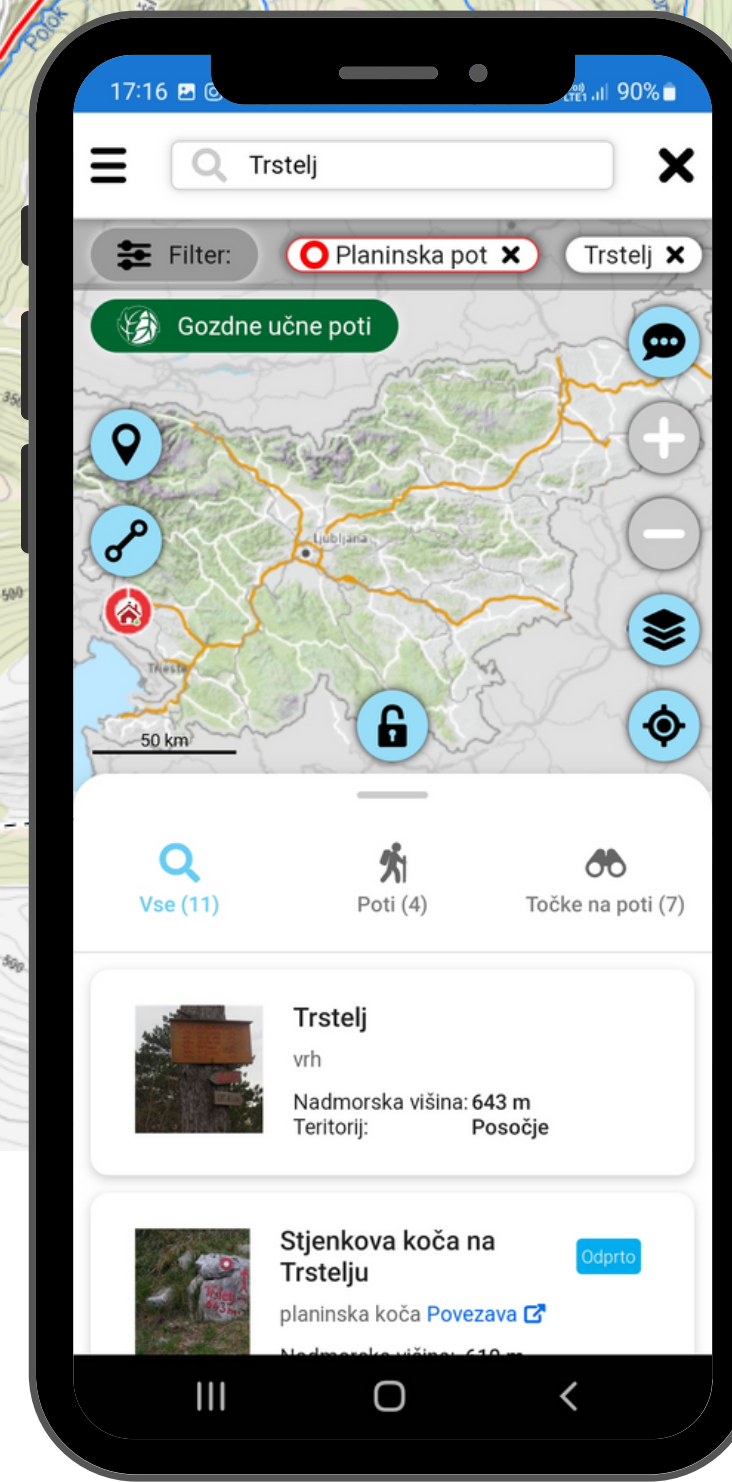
17:16
90%

Trstelj

Filter:
Planinska pot
Trstelj

Gozdne učne poti

Ljubljana
Trieste
50 km

Vse (11)
Poti (4)
Točke na poti (7)

Trstelj
vrh
Nadmorska višina: 643 m
Teritorij: Posočje

Stjenkova koča na Trstelju
Odprto
planinska koča Povezava
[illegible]